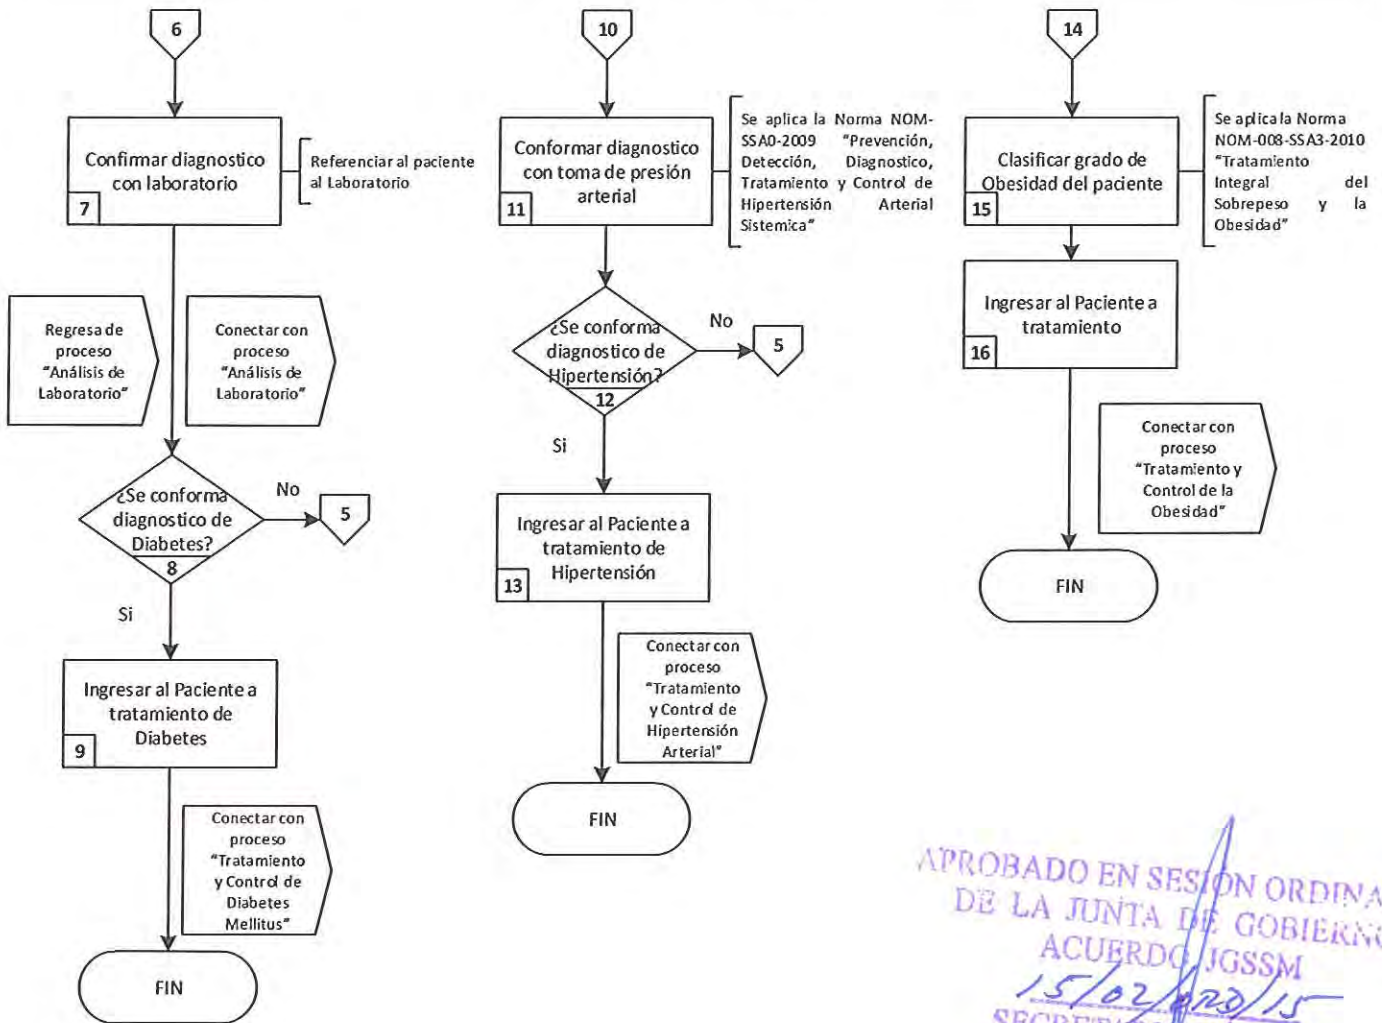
6

Confirmar diagnostico con laboratorio

7

Referenciar al paciente al Laboratorio

Regresa de proceso "Análisis de Laboratorio"

Conectar con proceso "Análisis de Laboratorio"

¿Se conforma diagnostico de Diabetes?

8

No

5

Si

Ingresar al Paciente a tratamiento de Diabetes

9

Conectar con proceso "Tratamiento y Control de Diabetes Mellitus"

FIN

10

Conformar diagnostico con toma de presión arterial

11

Se aplica la Norma NOM-SSA0-2009 "Prevención, Detección, Diagnostico, Tratamiento y Control de Hipertensión Arterial Sistemica"

¿Se conforma diagnostico de Hipertensión?

12

No

5

Si

Ingresar al Paciente a tratamiento de Hipertensión

13

Conectar con proceso "Tratamiento y Control de Hipertensión Arterial"

FIN

14

Clasificar grado de Obesidad del paciente

15

Se aplica la Norma NOM-008-SSA3-2010 "Tratamiento Integral del Sobrepeso y la Obesidad"

Ingresar al Paciente a tratamiento

16

Conectar con proceso "Tratamiento y Control de la Obesidad"

FIN

APROBADO EN SESIÓN ORDINA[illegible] DE LA JUNTA DE GOBIERN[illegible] ACUERDO JGSSM 15/02/2015 SECRET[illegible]